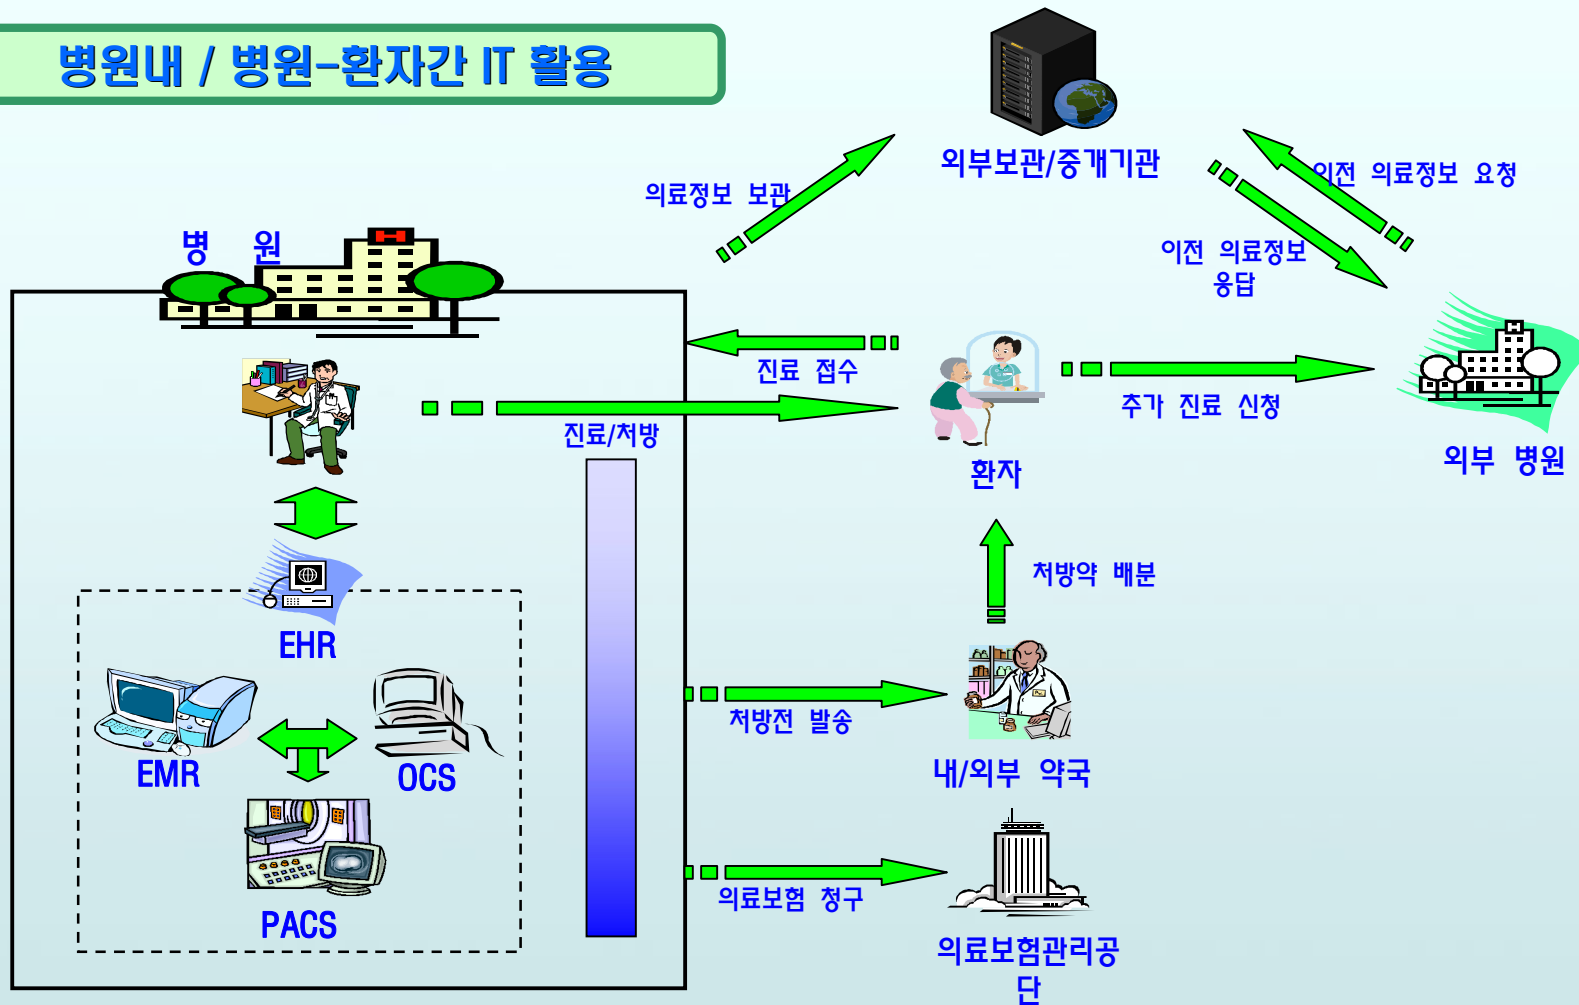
병원내 / 병원-환자간 IT 활용

외부보관/중개기관

의료정보 보관

이전 의료정보 요청

이전 의료정보 응답

병 원

진료 접수

진료/처방

환자

추가 진료 신청

외부 병원

처방약 배분

EHR

EMR

OCS

PACS

처방전 발송

내/외부 약국

의료보험 청구

의료보험관리공단